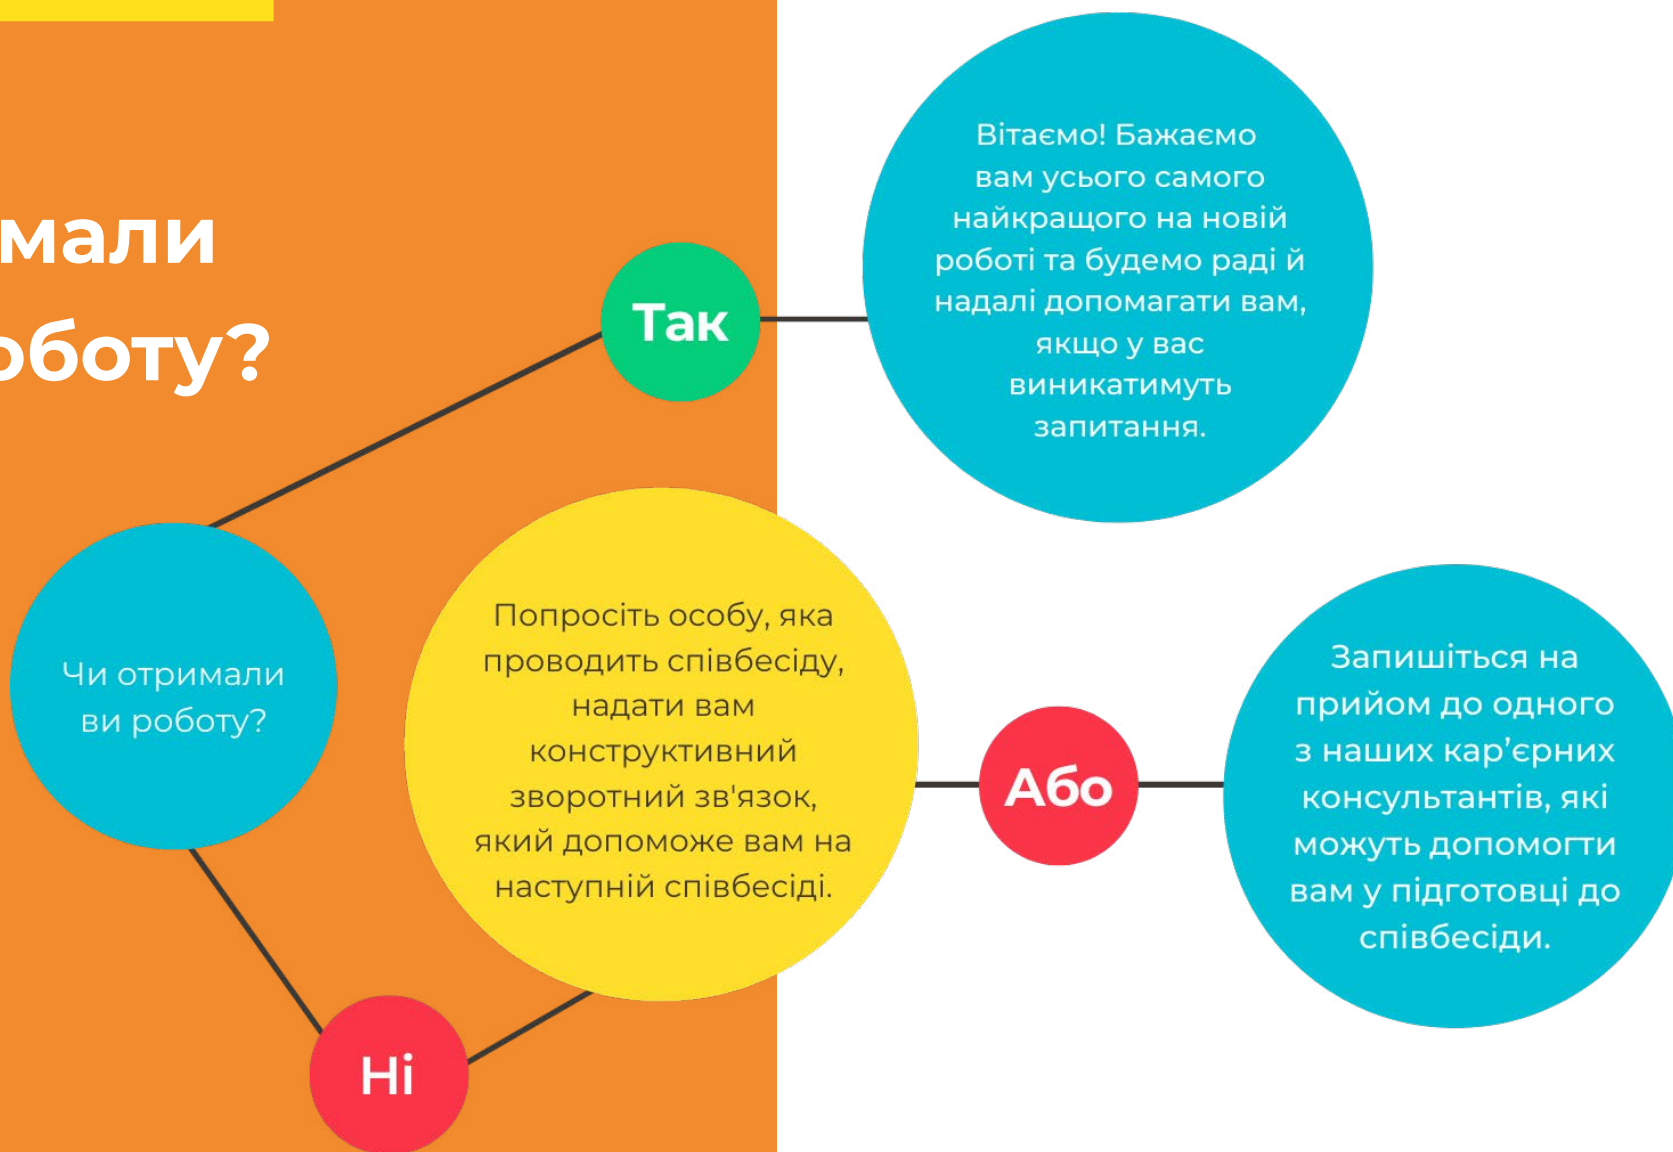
мали
оботу?

Чи отримали ви роботу?

Так

Вітаємо! Бажаємо вам усього самого найкращого на новій роботі та будемо раді й надалі допомагати вам, якщо у вас виникатимуть запитання.

Ні

Попросіть особу, яка проводить співбесіду, надати вам конструктивний зворотний зв'язок, який допоможе вам на наступній співбесіді.

Або

Запишіться на прийом до одного з наших кар'єрних консультантів, які можуть допомогти вам у підготовці до співбесіди.